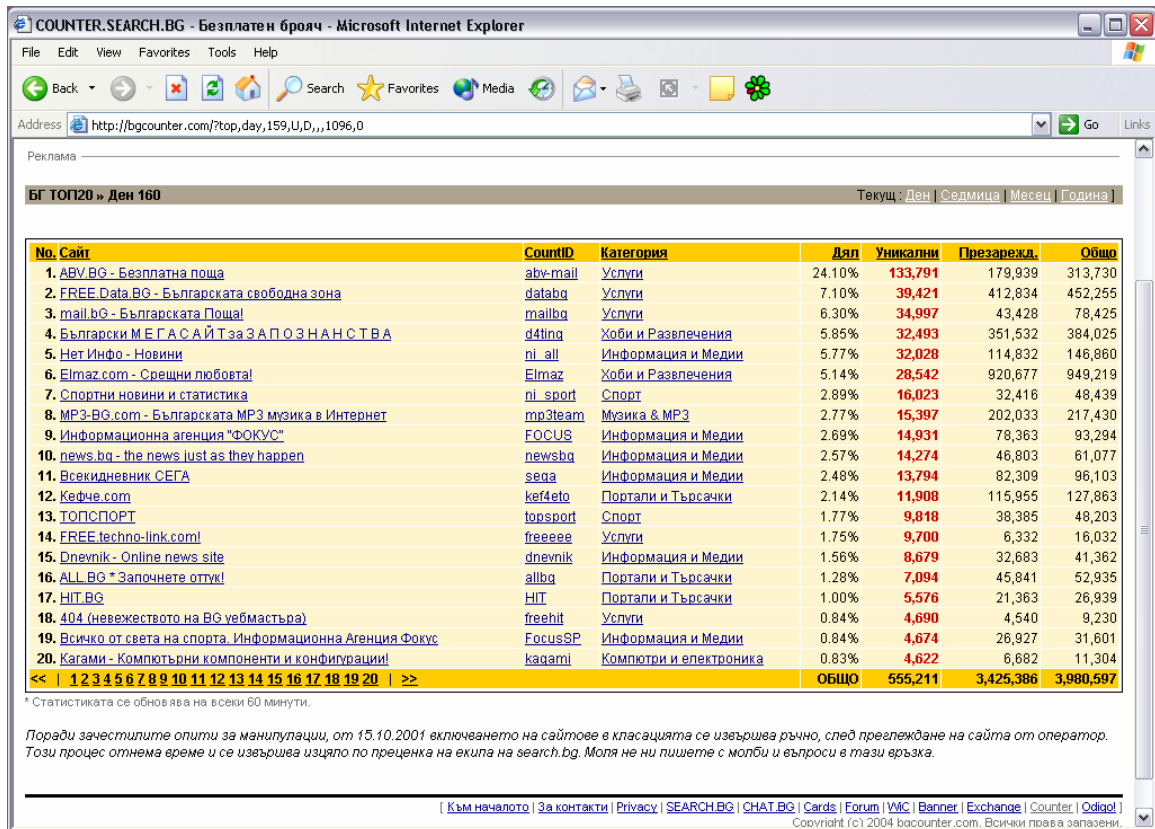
COUNTER.SEARCH.BG - Безплатен брояч - Microsoft Internet Explorer

File Edit View Favorites Tools Help

Back Search Favorites Media

Address http://bgcounter.com/?top,day,159,U,D,,,1096,0 Go Links

Реклама

БГ ТОП20 » Ден 160

Текущ : Ден | Седмица | Месец | Година ]

| No. | Сайт | CountID | Категория | Дял | Уникални | Презарежд. | Общо |
|---|---|---|---|---|---|---|---|
| 1. | ABV.BG - Безплатна поща | abv-mail | Услуги | 24.10% | 133,791 | 179,939 | 313,730 |
| 2. | FREE.Data.BG - Българската свободна зона | databg | Услуги | 7.10% | 39,421 | 412,834 | 452,255 |
| 3. | mail.bG - Българската Поща! | mailbg | Услуги | 6.30% | 34,997 | 43,428 | 78,425 |
| 4. | Български М Е Г А С А Й Т за З А П О З Н А Н С Т В А | d4ting | Хоби и Развлечения | 5.85% | 32,493 | 351,532 | 384,025 |
| 5. | Нет Инфо - Новини | ni_all | Информация и Медии | 5.77% | 32,028 | 114,832 | 146,860 |
| 6. | Elmaz.com - Срещни любовта! | Elmaz | Хоби и Развлечения | 5.14% | 28,542 | 920,677 | 949,219 |
| 7. | Спортни новини и статистика | ni_sport | Спорт | 2.89% | 16,023 | 32,416 | 48,439 |
| 8. | MP3-BG.com - Българската MP3 музика в Интернет | mp3team | Музика & MP3 | 2.77% | 15,397 | 202,033 | 217,430 |
| 9. | Информационна агенция "ФОКУС" | FOCUS | Информация и Медии | 2.69% | 14,931 | 78,363 | 93,294 |
| 10. | news.bg - the news just as they happen | newsbg | Информация и Медии | 2.57% | 14,274 | 46,803 | 61,077 |
| 11. | Всекидневник СЕГА | sega | Информация и Медии | 2.48% | 13,794 | 82,309 | 96,103 |
| 12. | Кефче.com | kef4eto | Портали и Търсачки | 2.14% | 11,908 | 115,955 | 127,863 |
| 13. | ТОПСПОРТ | topsport | Спорт | 1.77% | 9,818 | 38,385 | 48,203 |
| 14. | FREE.techno-link.com! | freeeee | Услуги | 1.75% | 9,700 | 6,332 | 16,032 |
| 15. | Dnevnik - Online news site | dnevnik | Информация и Медии | 1.56% | 8,679 | 32,683 | 41,362 |
| 16. | ALL.BG * Започнете оттук! | allbg | Портали и Търсачки | 1.28% | 7,094 | 45,841 | 52,935 |
| 17. | HIT.BG | HIT | Портали и Търсачки | 1.00% | 5,576 | 21,363 | 26,939 |
| 18. | 404 (невежеството на BG уебмастъра) | freehit | Услуги | 0.84% | 4,690 | 4,540 | 9,230 |
| 19. | Всичко от света на спорта. Информационна Агенция Фокус | FocusSP | Информация и Медии | 0.84% | 4,674 | 26,927 | 31,601 |
| 20. | Кагами - Компютърни компоненти и конфигурации! | kagami | Компютри и електроника | 0.83% | 4,622 | 6,682 | 11,304 |
| << \| | 1 2 3 4 5 6 7 8 9 10 11 12 13 14 15 16 17 18 19 20 \| >> | | | ОБЩО | 555,211 | 3,425,386 | 3,980,597 |

* Статистиката се обновява на всеки 60 минути.

Поради зачестилите опити за манипулации, от 15.10.2001 включването на сайтове в класацията се извършва ръчно, след преглеждане на сайта от оператор. Този процес отнема време и се извършва изцяло по преценка на екипа на search.bg. Моля не ни пишете с молби и въпроси в тази връзка.

[ Към началото | За контакти | Privacy | SEARCH.BG | CHAT.BG | Cards | Forum | WiC | Banner | Exchange | Counter | Odigo! ]
Copyright (c) 2004 bgcounter.com. Всички права запазени.